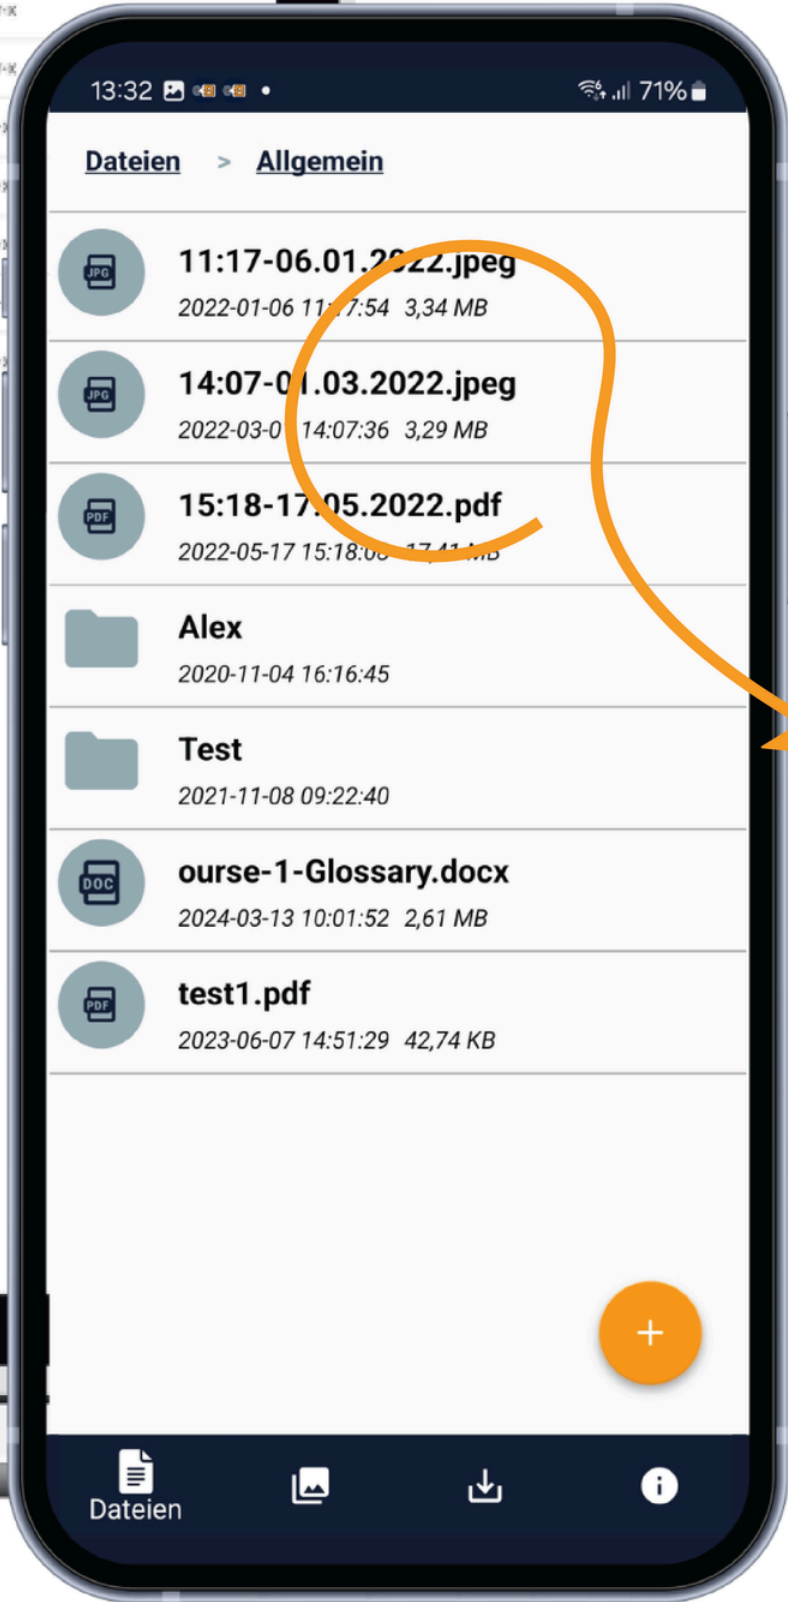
13:32 71%

Dateien > Allgemein

JPG 11:17-06.01.2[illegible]22.jpeg
2022-01-06 11:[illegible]7:54 3,34 MB

JPG 14:07-0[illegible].03.2022.jpeg
2022-03-0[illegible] 14:07:36 3,29 MB

PDF 15:18-17.05.2022.pdf
2022-05-17 15:18:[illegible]

Alex
2020-11-04 16:16:45

Test
2021-11-08 09:22:40

DOC ourse-1-Glossary.docx
2024-03-13 10:01:52 2,61 MB

PDF test1.pdf
2023-06-07 14:51:29 42,74 KB

+

Dateien